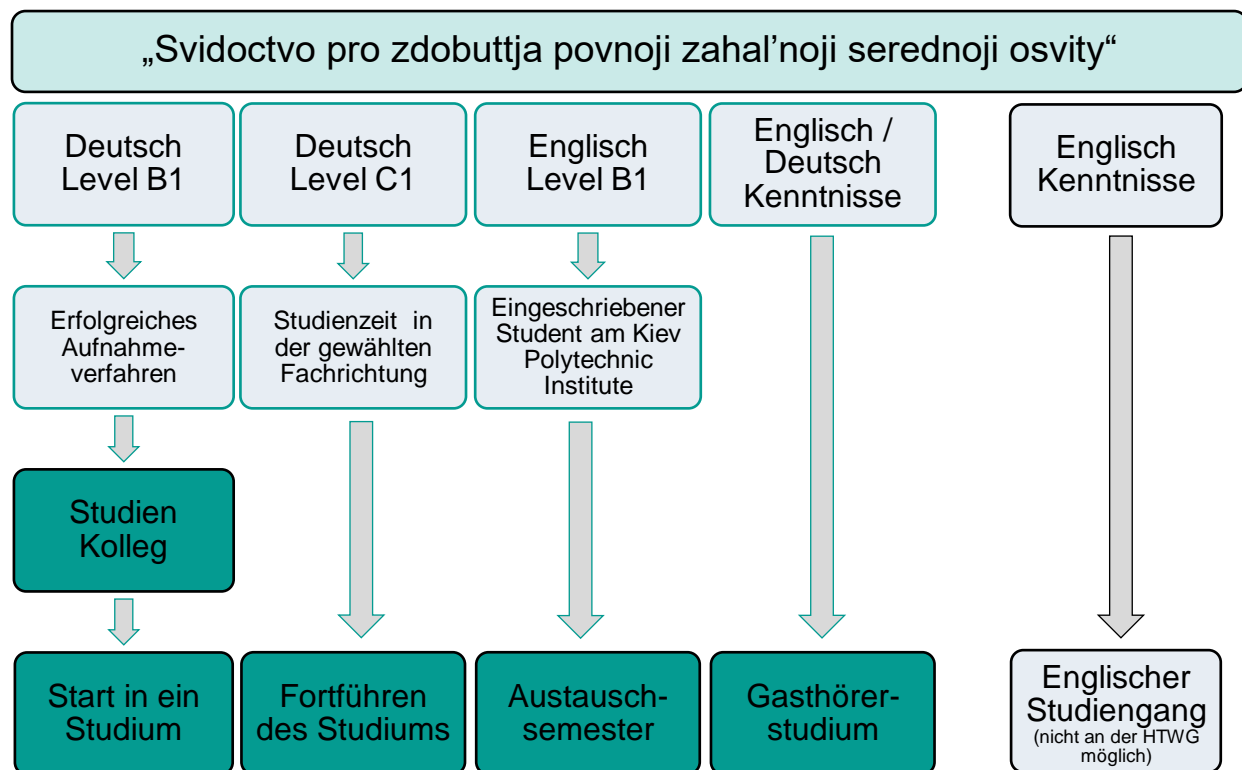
„Svidoctvo pro zdobuttja povnoji zahal’noji serednoji osvity“

Deutsch Level B1

Erfolgreiches Aufnahmeverfahren

Studien Kolleg

Start in ein Studium

Deutsch Level C1

Studienzeit in der gewählten Fachrichtung

Fortführen des Studiums

Englisch Level B1

Eingeschriebener Student am Kiev Polytechnic Institute

Austauschsemester

Englisch / Deutsch Kenntnisse

Gasthörerstudium

Englisch Kenntnisse

Englischer Studiengang
(nicht an der HTWG möglich)